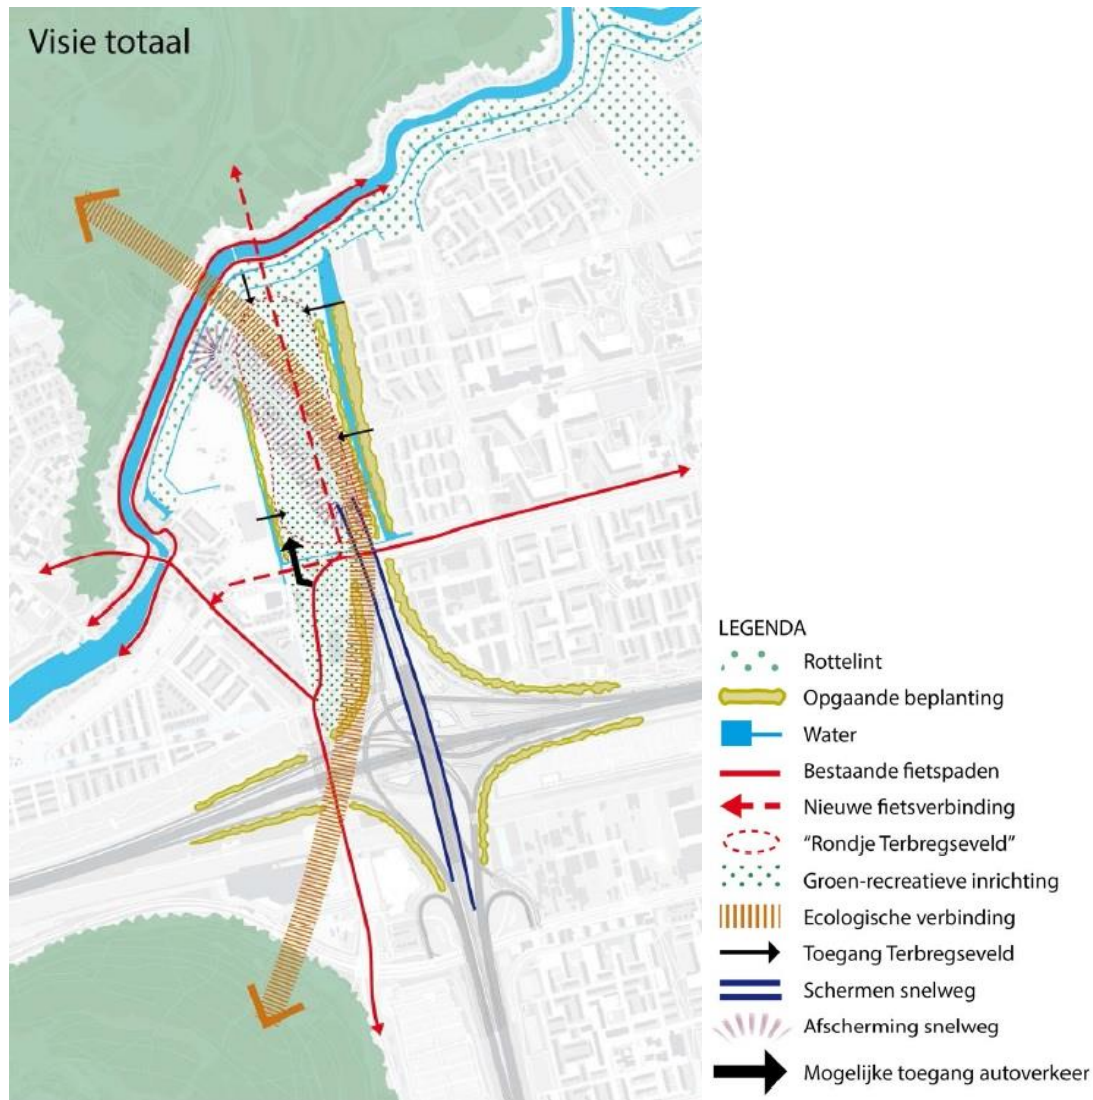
Visie totaal

LEGENDA
Rottelint
Opgaande beplanting
Water
Bestaande fietspaden
Nieuwe fietsverbinding
"Rondje Terbregseveld"
Groen-recreatieve inrichting
Ecologische verbinding
Toegang Terbregseveld
Schermen snelweg
Afscherming snelweg
Mogelijke toegang autoverkeer